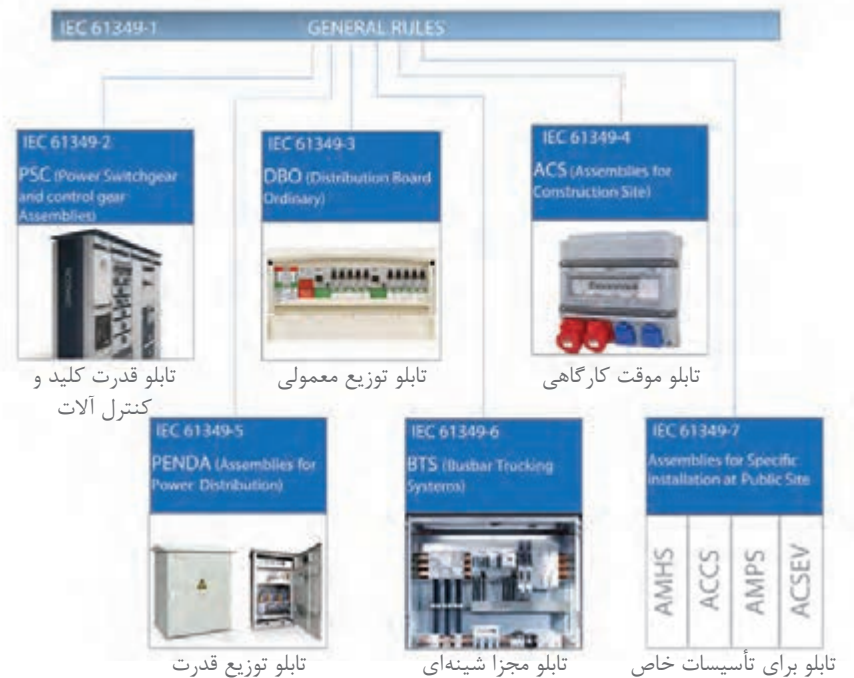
IEC 61349-1 GENERAL RULES

IEC 61349-2
PSC (Power Switchgear and control gear Assemblies)

تابلو قدرت کلید و کنترل آلات

IEC 61349-3
DBO (Distribution Board Ordinary)

تابلو توزیع معمولی

IEC 61349-4
ACS (Assemblies for Construction Site)

تابلو موقت کارگاهی

IEC 61349-5
PENDA (Assemblies for Power Distribution)

تابلو توزیع قدرت

IEC 61349-6
BTS (Busbar Trucking Systems)

تابلو مجزا شینه‌ای

IEC 61349-7
Assemblies for Specific installation at Public Site

| AMHS | ACCS | AMPS | ACSEV |
|---|---|---|---|

تابلو برای تأسیسات خاص